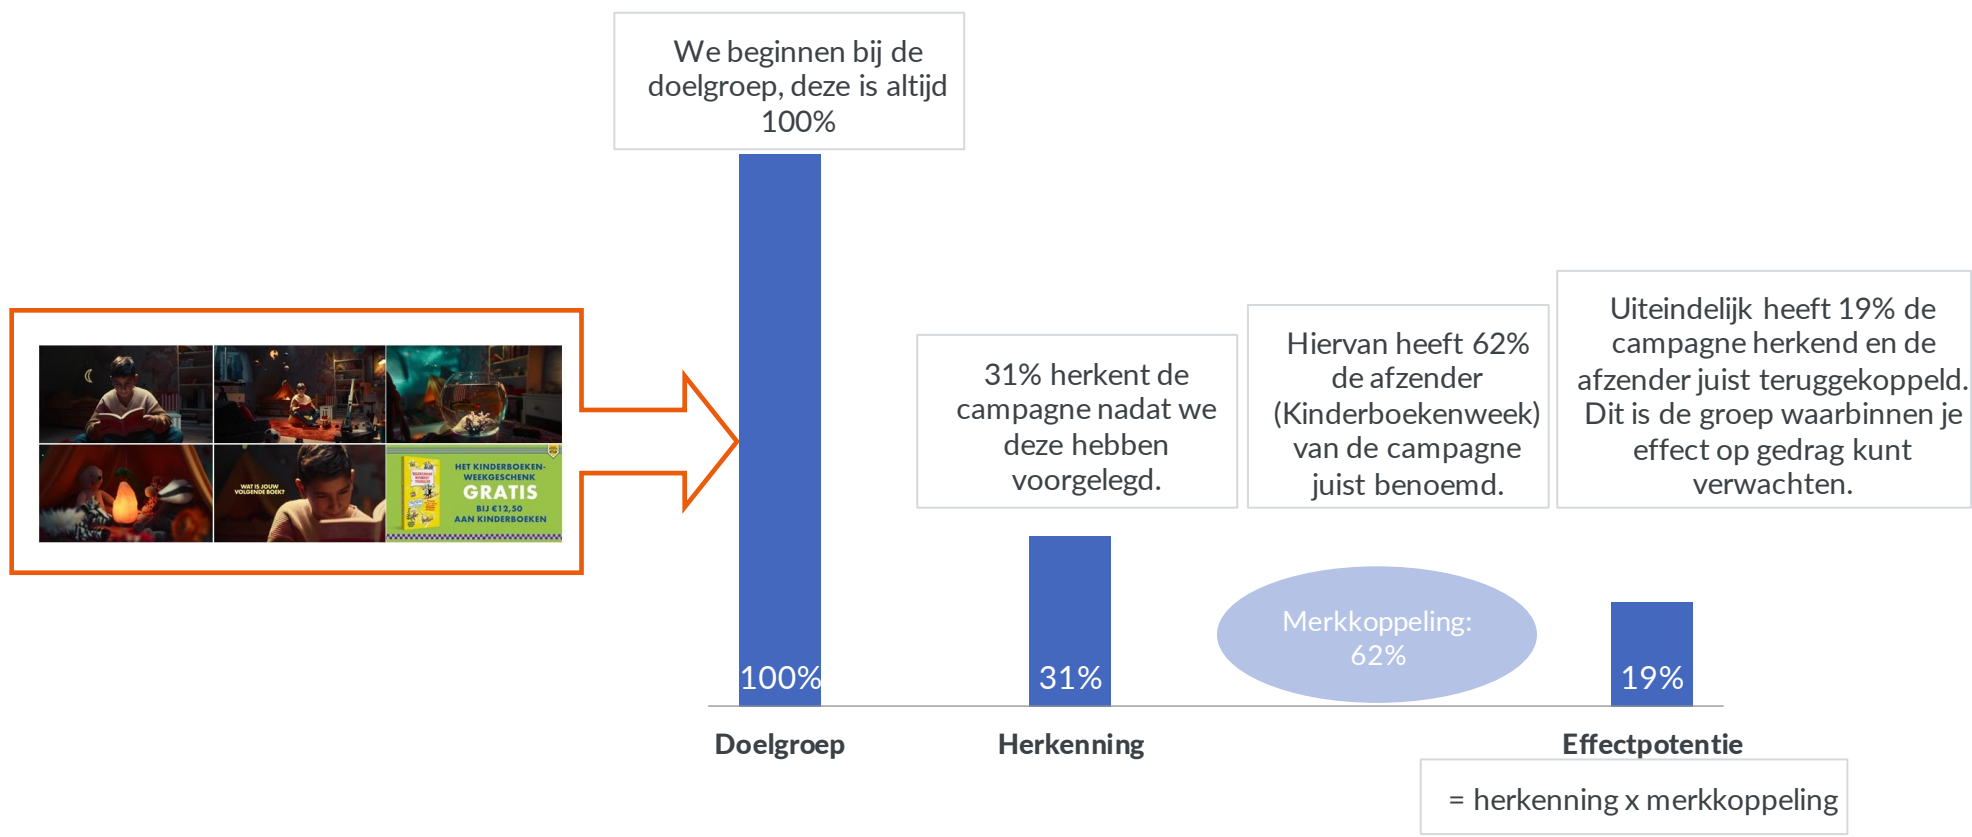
We beginnen bij de doelgroep, deze is altijd 100%

WAT IS JOUW VOLGENDE BOEK?

HET KINDERBOEKENWEEKGESCHENK GRATIS BIJ €12,50 AAN KINDERBOEKEN

31% herkent de campagne nadat we deze hebben voorgelegd.

Hiervan heeft 62% de afzender (Kinderboekenweek) van de campagne juist benoemd.

Uiteindelijk heeft 19% de campagne herkend en de afzender juist teruggekoppeld. Dit is de groep waarbinnen je effect op gedrag kunt verwachten.

Merkkoppeling: 62%

100%

31%

19%

Doelgroep

Herkenning

Effectpotentie

= herkenning x merkkoppeling